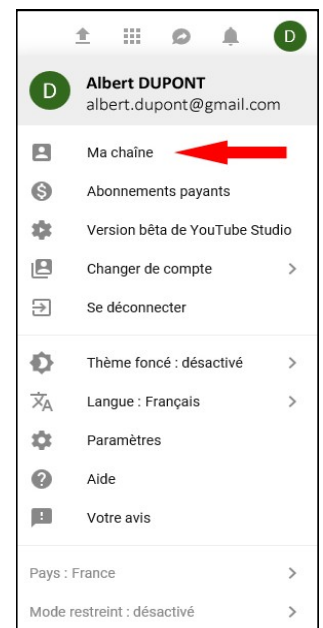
D

D
Albert DUPONT
albert.dupont@gmail.com

Ma chaîne

Abonnements payants

Version bêta de YouTube Studio

Changer de compte >

Se déconnecter

Thème foncé : désactivé >

Langue : Français >

Paramètres

Aide

Votre avis

Pays : France >

Mode restreint : désactivé >